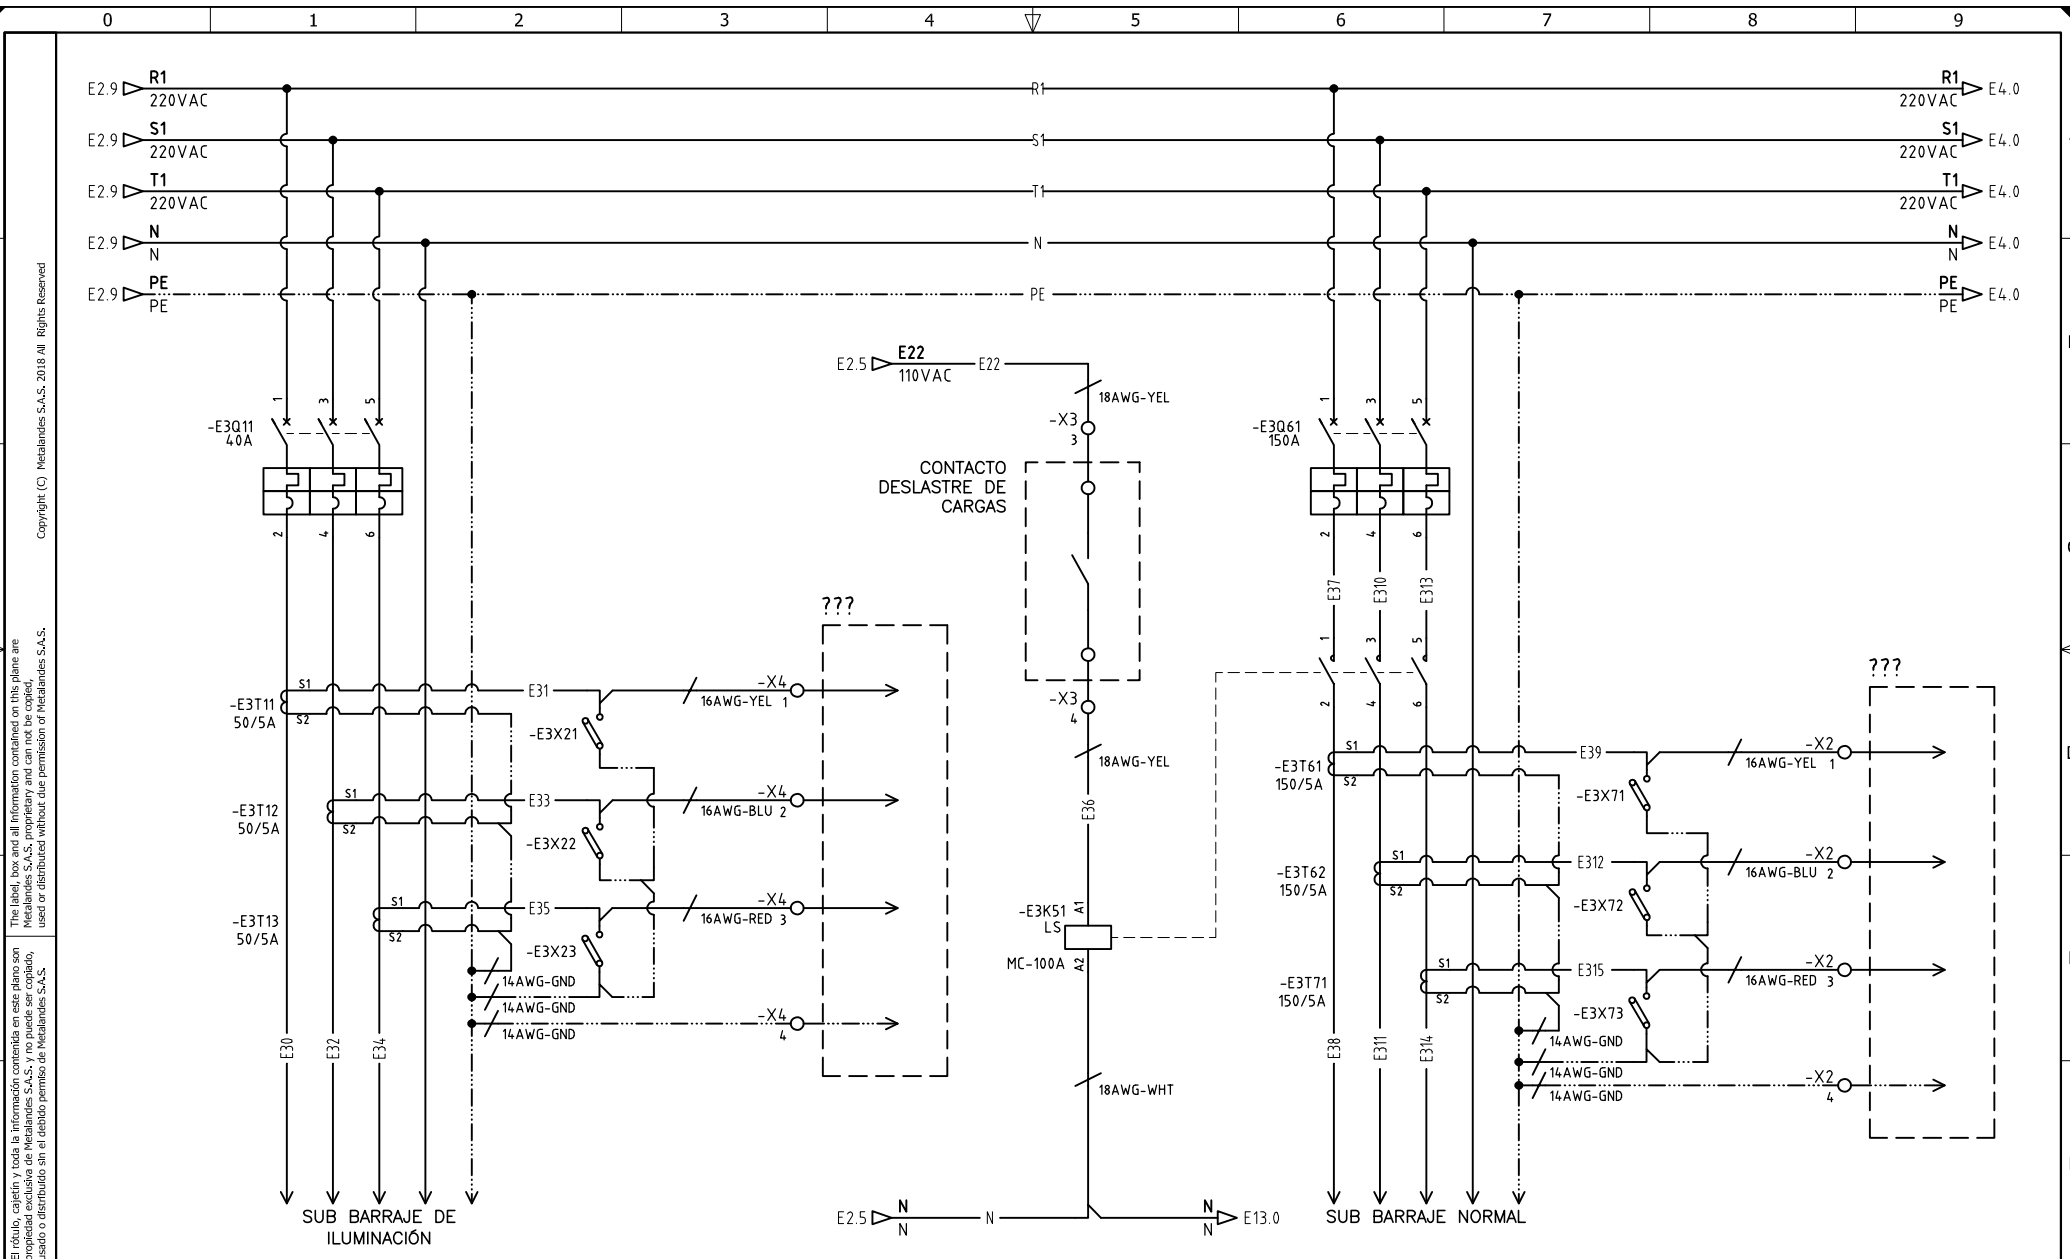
0 1 2 3 4 5 6 7 8 9

Copyright (C) Metalandes S.A.S. 2018 All Rights Reserved

The label, box and all information contained on this plane are Metalandes S.A.S. proprietary and can not be copied, used or distributed without due permission of Metalandes S.A.S.

El rótulo, cajetín y toda la información contenida en este plano son propiedad exclusiva de Metalandes S.A.S. y no puede ser copiado, usado o distribuido sin el debido permiso de Metalandes S.A.S.

E2.9 R1 220VAC — R1 — R1 220VAC E4.0
E2.9 S1 220VAC — S1 — S1 220VAC E4.0
E2.9 T1 220VAC — T1 — T1 220VAC E4.0
E2.9 N N — N — N N E4.0
E2.9 PE PE — PE — PE PE E4.0

E2.5 E22 110VAC E22
18AWG-YEL
-X3 3
CONTACTO DESLASTRE DE CARGAS
-X3 4
18AWG-YEL
E36
-E3K51 LS A1 A2
MC-100A
18AWG-WHT
E2.5 N N — N — N N E13.0

-E3Q11 40A
1 3 5
2 4 6
-E3T11 50/5A S1 S2
-E3T12 50/5A S1 S2
-E3T13 50/5A S1 S2
E31 E33 E35
-E3X21 -E3X22 -E3X23
-X4 16AWG-YEL 1
-X4 16AWG-BLU 2
-X4 16AWG-RED 3
14AWG-GND
14AWG-GND
14AWG-GND
-X4 4
???
E30 E32 E34
SUB BARRAJE DE ILUMINACIÓN

-E3Q61 150A
1 3 5
2 4 6
E37 E310 E313
1 3 5
2 4 6
-E3T61 150/5A S1 S2
-E3T62 150/5A S1 S2
-E3T71 150/5A S1 S2
E39 E312 E315
-E3X71 -E3X72 -E3X73
-X2 16AWG-YEL 1
-X2 16AWG-BLU 2
-X2 16AWG-RED 3
14AWG-GND
14AWG-GND
14AWG-GND
-X2 4
???
E38 E311 E314
SUB BARRAJE NORMAL